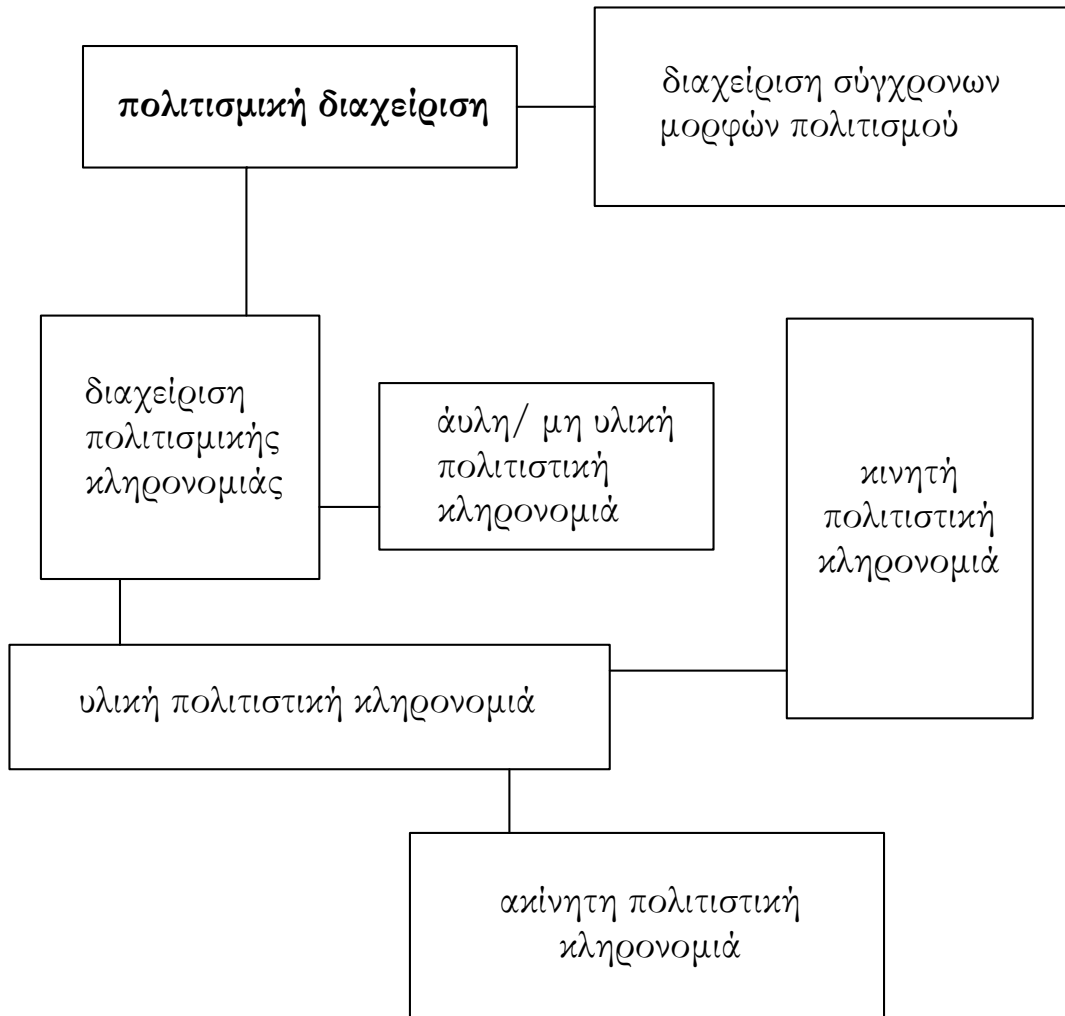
πολιτισμική διαχείριση

διαχείριση σύγχρονων μορφών πολιτισμού

διαχείριση πολιτισμικής κληρονομιάς

άυλη/ μη υλική πολιτιστική κληρονομιά

κινητή πολιτιστική κληρονομιά

υλική πολιτιστική κληρονομιά

ακίνητη πολιτιστική κληρονομιά